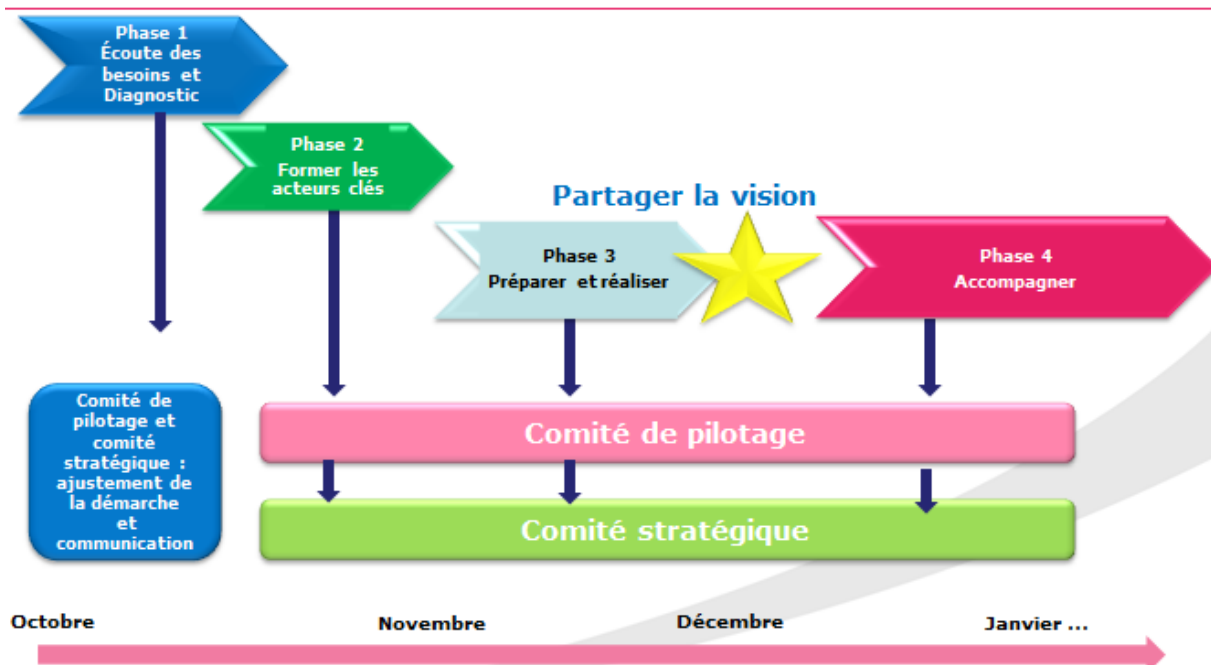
Phase 1
Écoute des besoins et Diagnostic

Phase 2
Former les acteurs clés

Partager la vision

Phase 3
Préparer et réaliser

Phase 4
Accompagner

Comité de pilotage et comité stratégique : ajustement de la démarche et communication

Comité de pilotage

Comité stratégique

Octobre

Novembre

Décembre

Janvier ...